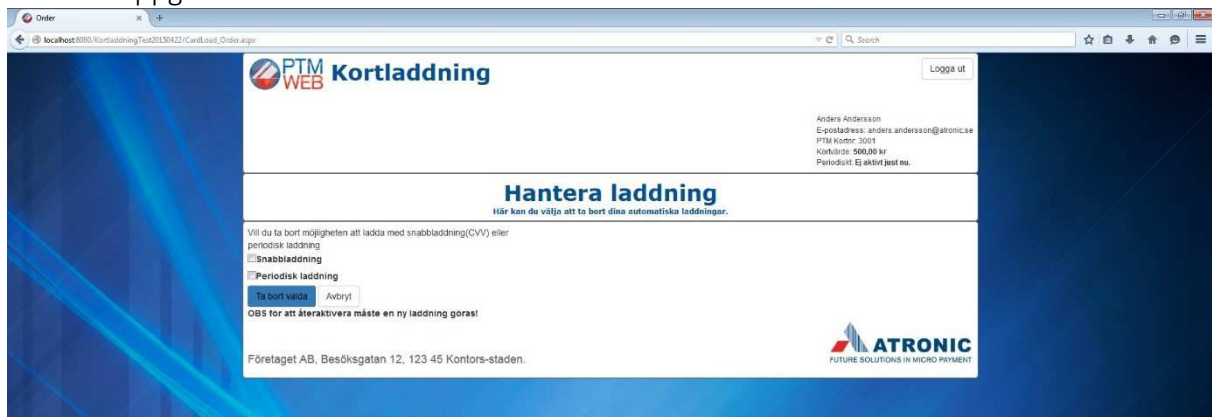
Order

localhost:8080/KortladdningTest20150422/CardLoad_Order.aspx

Search

PTM WEB Kortladdning

Logga ut

Anders Andersson
E-postadress: anders.andersson@atronic.se
PTM Kortnr: 3001
Kortvärde: 500,00 kr
Periodiskt: Ej aktivt just nu.

Hantera laddning
Här kan du välja att ta bort dina automatiska laddningar.

Vill du ta bort möjligheten att ladda med snabbladdning(CVV) eller periodisk laddning

Snabbladdning

Periodisk laddning

Ta bort valda
Avbryt

OBS för att återaktivera måste en ny laddning göras!

Företaget AB, Besöksgatan 12, 123 45 Kontors-staden.

ATRONIC
FUTURE SOLUTIONS IN MICRO PAYMENT